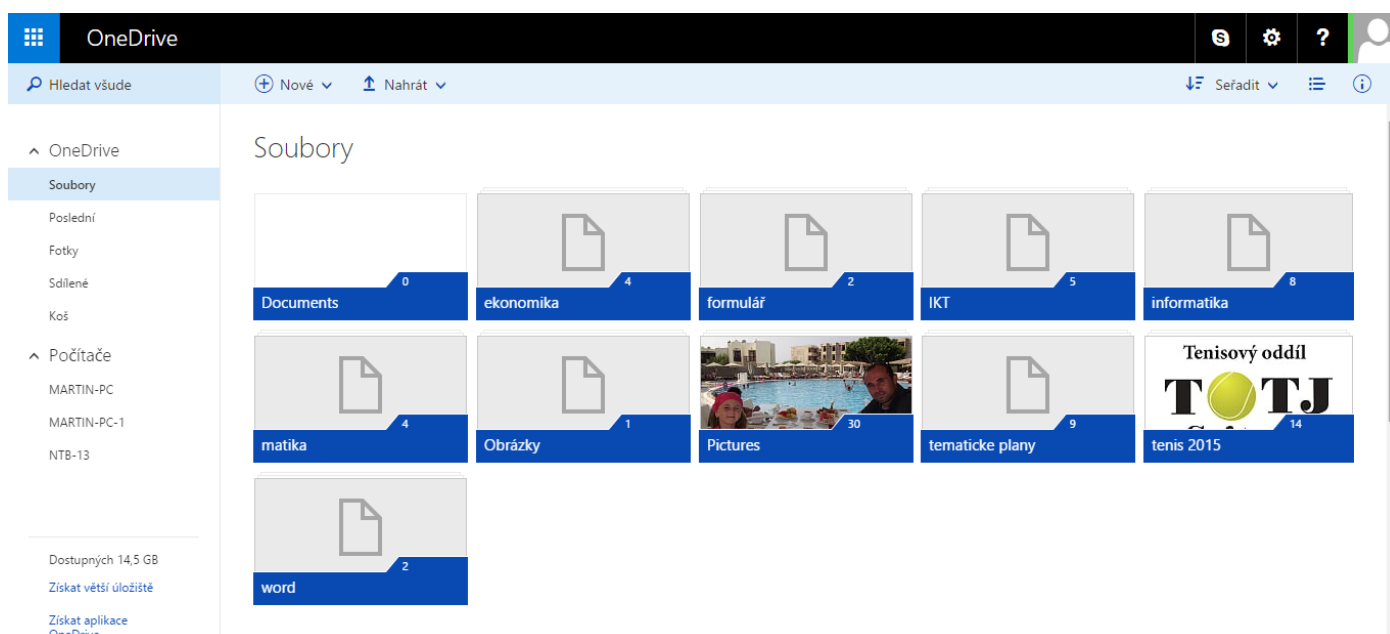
OneDrive

Hledat všude

Nové

Nahrát

Seřadit

OneDrive

Soubory

Poslední

Fotky

Sdílené

Koš

Počítače

MARTIN-PC

MARTIN-PC-1

NTB-13

Dostupných 14,5 GB

Získat větší úložiště

Získat aplikace OneDrive

Soubory

0
Documents

4
ekonomika

2
formulář

5
IKT

8
informatika

4
matika

1
Obrázky

30
Pictures

9
tematicke plany

Tenisový oddíl
T TJ
14
tenis 2015

2
word